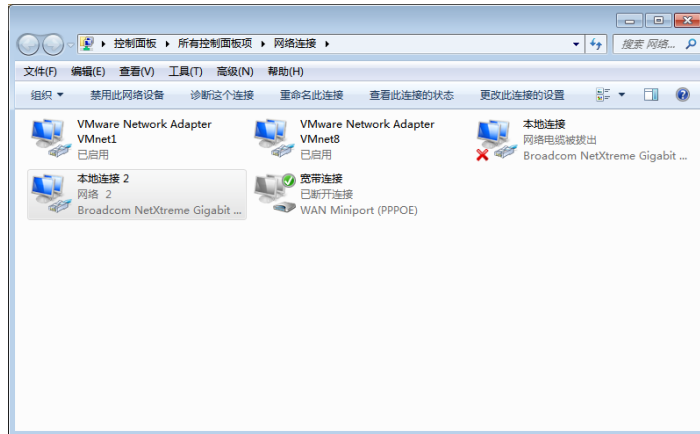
控制面板 ▸ 所有控制面板项 ▸ 网络连接 ▸

搜索 网络...

文件(F) 编辑(E) 查看(V) 工具(T) 高级(N) 帮助(H)

组织 ▾ 禁用此网络设备 诊断这个连接 重命名此连接 查看此连接的状态 更改此连接的设置

VMware Network Adapter VMnet1
已启用

VMware Network Adapter VMnet8
已启用

本地连接
网络电缆被拔出
Broadcom NetXtreme Gigabit ...

本地连接 2
网络 2
Broadcom NetXtreme Gigabit ...

宽带连接
已断开连接
WAN Miniport (PPPOE)